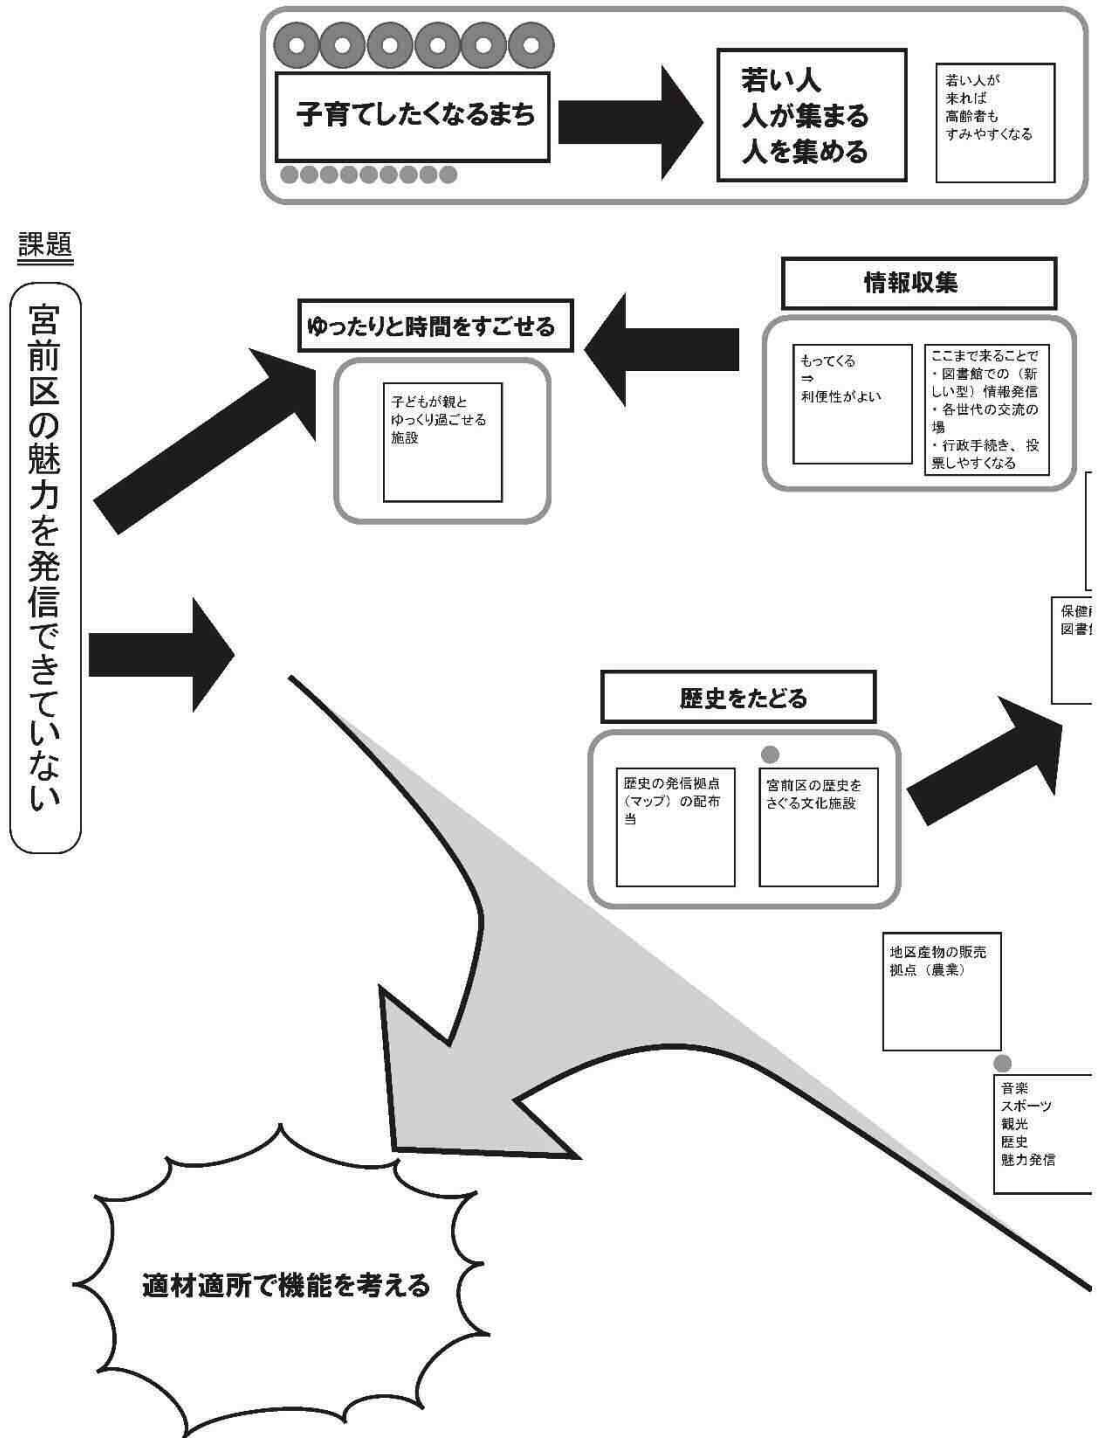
子育てしたくなるまち

若い人
人が集まる
人を集める

若い人が
来れば
高齢者も
すみやすくなる

課題

宮前区の魅力を発信できていない

情報収集

ゆったりと時間をすごせる

子どもが親と
ゆっくり過ごせる
施設

もってくる
⇒
利便性がよい

ここまで来ることで
・図書館での（新しい型）情報発信
・各世代の交流の場
・行政手続き、投票しやすくなる

保健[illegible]
図書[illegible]

歴史をたどる

歴史の発信拠点（マップ）の配布
当

宮前区の歴史を
さぐる文化施設

地区産物の販売
拠点（農業）

音楽
スポーツ
観光
歴史
魅力発信

適材適所で機能を考える